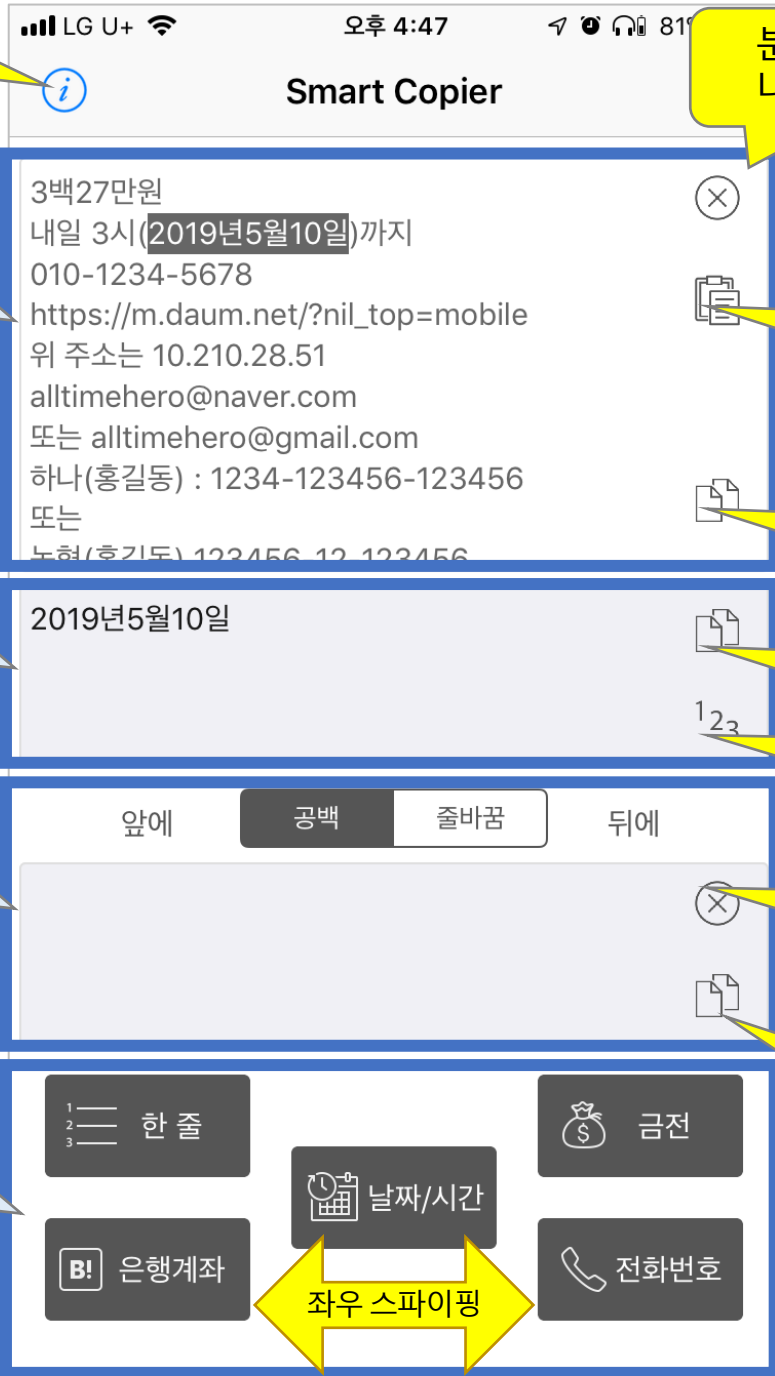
LG U+ 오후 4:47 81

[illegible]

Smart Copier

3백27만원
내일 3시(2019년5월10일)까지
010-1234-5678
https://m.daum.net/?nil_top=mobile
위 주소는 10.210.28.51
alltimehero@naver.com
또는 alltimehero@gmail.com
하나(홍길동) : 1234-123456-123456
또는
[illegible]

2019년5월10일

123

앞에 공백 줄바꿈 뒤에

한 줄
금전
날짜/시간
은행계좌
전화번호
좌우 스파이핑